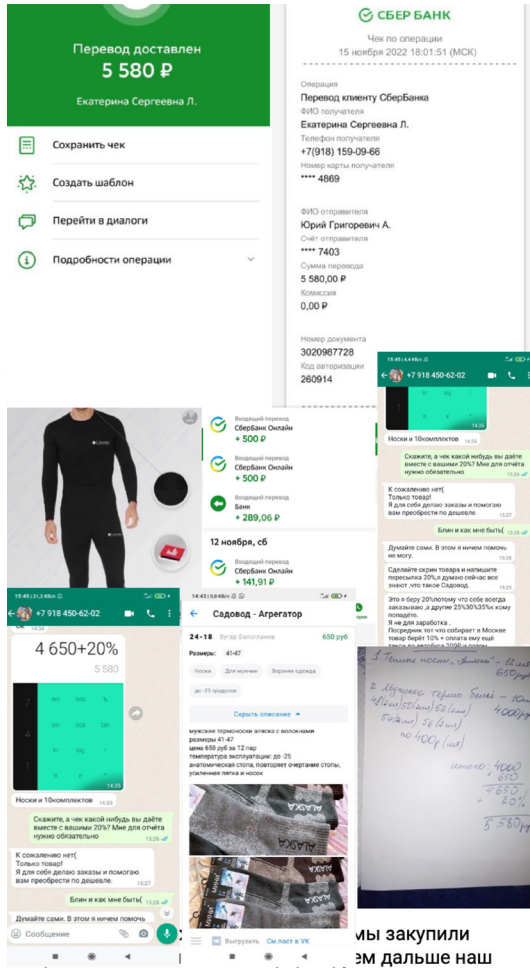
Перевод доставлен
5 580 ₽
Екатерина Сергеевна Л.

Сохранить чек
Создать шаблон
Перейти в диалоги
Подробности операции

СБЕР БАНК
Чек по операции
15 ноября 2022 18:01:51 (МСК)

Операция
Перевод клиенту СберБанка
ФИО получателя
Екатерина Сергеевна Л.
Телефон получателя
+7(918) 159-09-66
Номер карты получателя
**** 4869

ФИО отправителя
Юрий Григорьевич А.
Счёт отправителя
**** 7403
Сумма перевода
5 580,00 ₽
Комиссия
0,00 ₽

Номер документа
3020987728
Код авторизации
260914

+7 918 450-62-02
Носки и 10комплектов
Скажите, а чек какой нибудь вы даёте вместе с вашими 20%? Мне для отчёта нужно обязательно
К сожалению нет( Только товар! Я для себя делаю заказы и помогаю вам преобрести по дешевле.
Блин и как мне быть(
Думайте сами. В этом я ничем помочь не могу.
Сделайте скрин товара и напишите пересылка 20%,я думаю сейчас все знают ,что такое Садовод.
Это я беру 20%потому что себе всегда заказываю ,а другие 25%30%35% кому попадёте.
Я не для заработка .
Посредник тот что собирает в Москве товар берёт 10% + оплата ему ещё также по автобусу 200₽ с одной

Входящий перевод
СберБанк Онлайн
+ 500 ₽
Входящий перевод
СберБанк Онлайн
+ 500 ₽
Входящий перевод
Банк
+ 289,06 ₽
12 ноября, сб
Входящий перевод
СберБанк Онлайн
+ 141,91 ₽

+7 918 450-62-02
4 650+20%
5 580
Носки и 10комплектов
Скажите, а чек какой нибудь вы даёте вместе с вашими 20%? Мне для отчёта нужно обязательно
К сожалению нет( Только товар! Я для себя делаю заказы и помогаю вам преобрести по дешевле.
Блин и как мне быть(
Думайте сами. В этом я ничем помочь
Сообщение

Садовод - Агрегатор
24-18 Бугар Балогланов 650 руб
Размеры: 41-47
Носки Для мужчин Верхняя одежда до -25 градусов
Скрыть описание
мужские термоноски аляска с волокнами
размеры 41-47
цена 650 руб за 12 пар
температура эксплуатации: до -25
анатомическая стопа, повторяет очертание стопы, усиленная пятка и носок
АЛЯСКА
Выгрузить См.пост в VK

1. Теплые носки "Аляска" - 12 шт
2. Мужское термо белье - 10шт
400
50(2шт) 50(2шт)
50(2шт) 50(2шт) 50(2шт)
по 400р (шт)
итого: 4000
+650
4650
+20%
5 580 руб

мы закупили
ем дальше наш